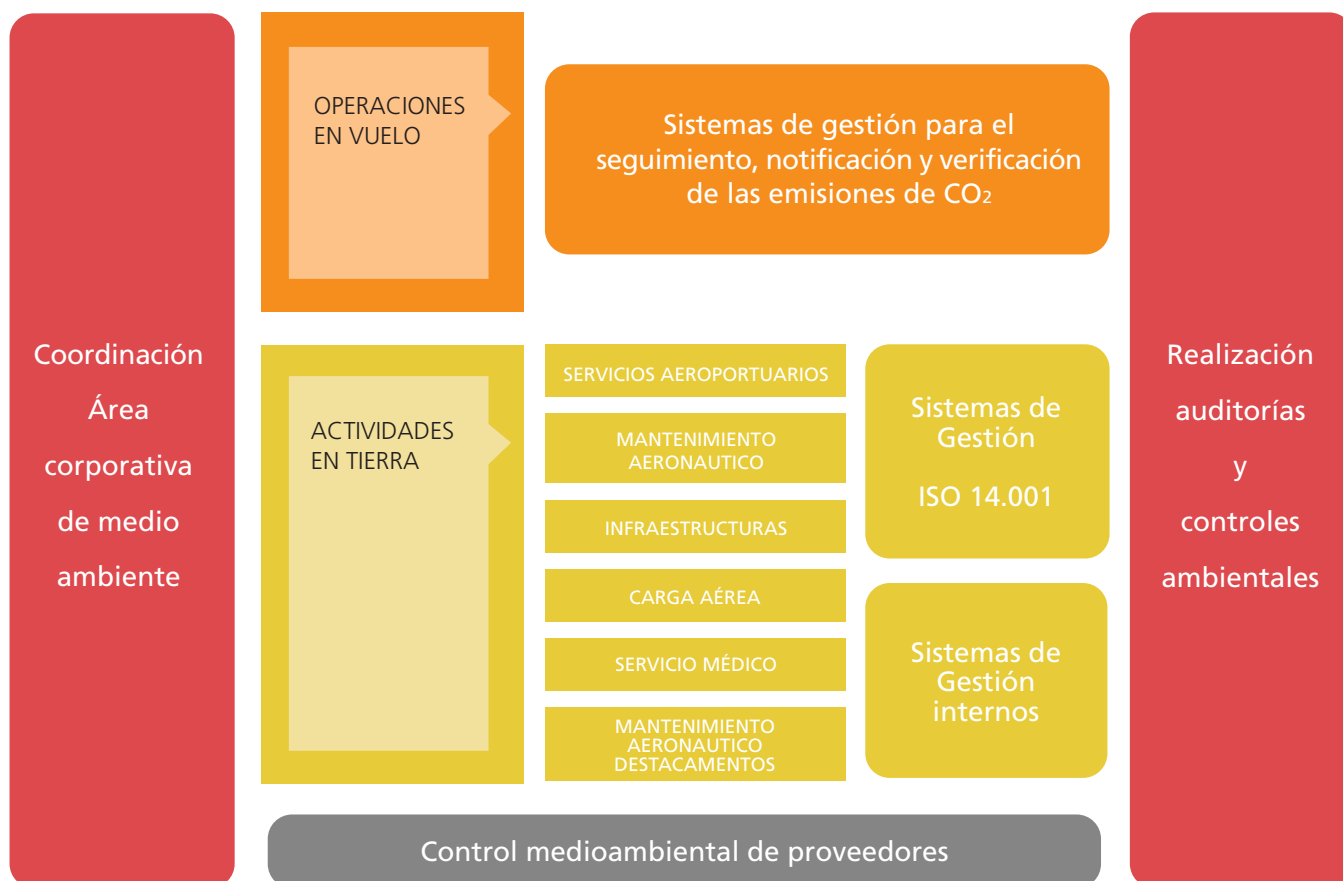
Coordinación Área corporativa de medio ambiente

OPERACIONES EN VUELO

Sistemas de gestión para el seguimiento, notificación y verificación de las emisiones de $CO_2$

ACTIVIDADES EN TIERRA

SERVICIOS AEROPORTUARIOS

MANTENIMIENTO AERONAUTICO

INFRAESTRUCTURAS

CARGA AÉREA

SERVICIO MÉDICO

MANTENIMIENTO AERONAUTICO DESTACAMENTOS

Sistemas de Gestión

ISO 14.001

Sistemas de Gestión internos

Realización auditorías y controles ambientales

Control medioambiental de proveedores